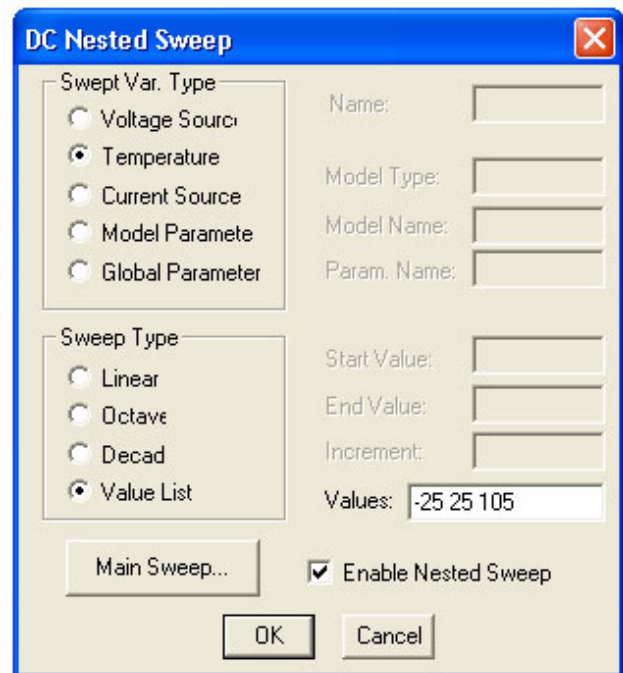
DC Nested Sweep

Swept Var. Type
Voltage Sourc
Temperature
Current Source
Model Paramete
Global Parameter

Name:

Model Type:
Model Name:
Param. Name:

Sweep Type
Linear
Octave
Decad
Value List

Start Value:
End Value:
Increment:
Values: -25 25 105

Main Sweep...
Enable Nested Sweep

OK
Cancel